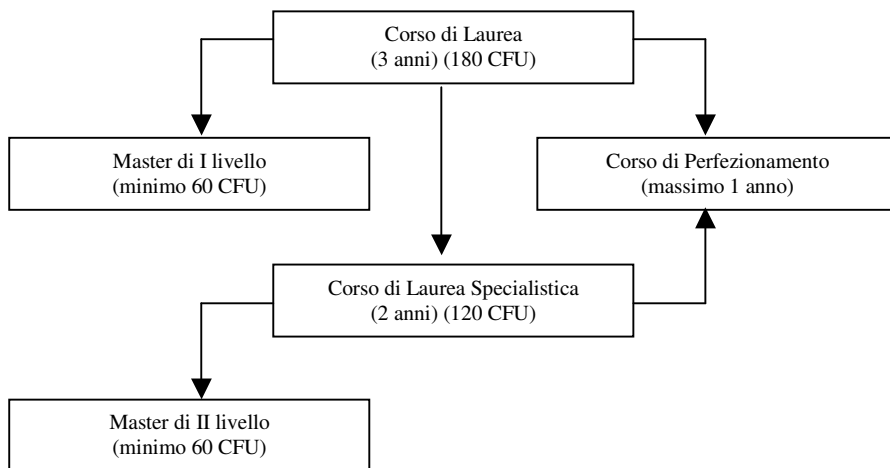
Corso di Laurea
(3 anni) (180 CFU)

Master di I livello
(minimo 60 CFU)

Corso di Perfezionamento
(massimo 1 anno)

Corso di Laurea Specialistica
(2 anni) (120 CFU)

Master di II livello
(minimo 60 CFU)